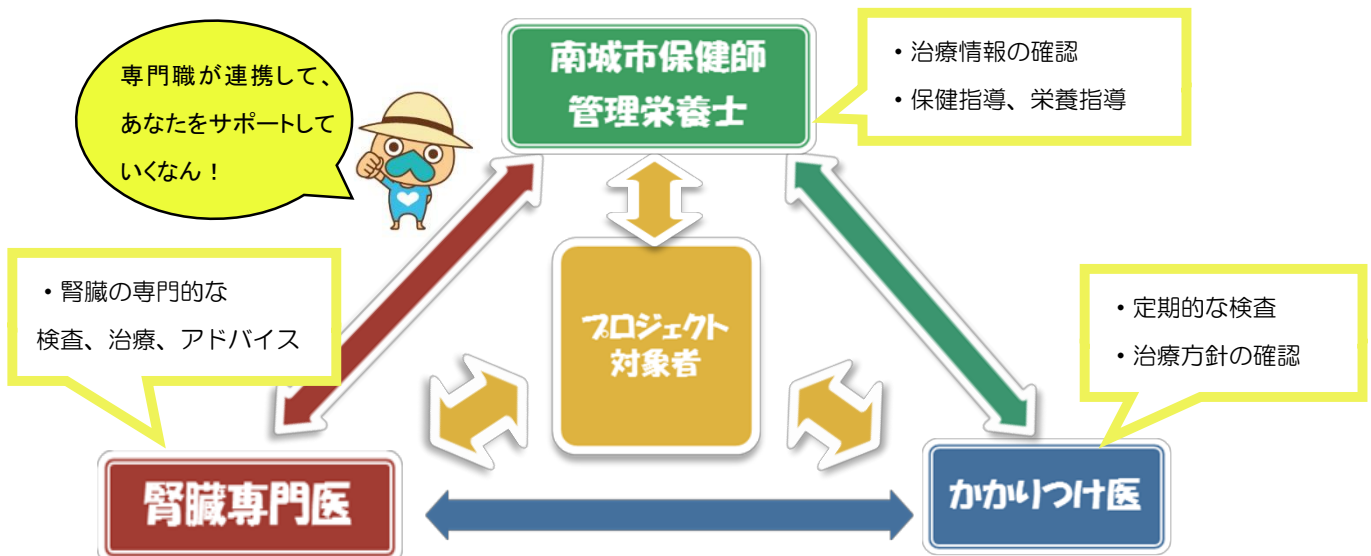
専門職が連携して、あなたをサポートしていくなん！

南城市保健師
管理栄養士

・治療情報の確認
・保健指導、栄養指導

・腎臓の専門的な検査、治療、アドバイス

プロジェクト対象者

・定期的な検査
・治療方針の確認

腎臓専門医

かかりつけ医